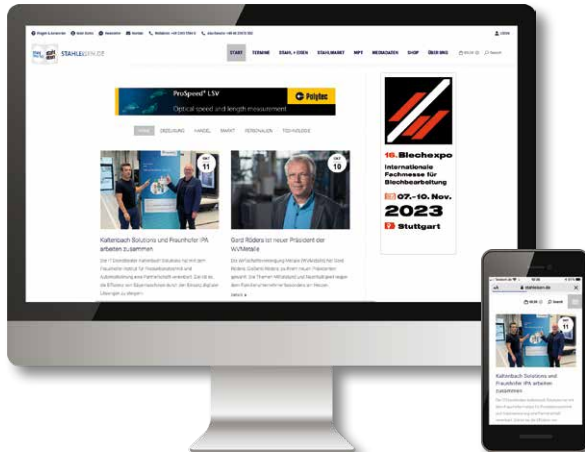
STAHLEISEN.DE

START TERMINE STAHL + EISEN STAHLMARKT MPT MEDIADATEN SHOP ÜBER UNS

ProSpeed® LSV
Optical speed and length measurement
Polytec

ALLE ERZEUGUNG HANDEL MARKT PERSONALIEN TECHNOLOGIE

OKT 11

Kaltenbach Solutions und Fraunhofer IPA arbeiten zusammen

OKT 10

Gord Rödera ist neuer Präsident der WVMetalle

16. Blechexpo
Internationale Fachmesse für Blechbearbeitung
07.–10. Nov.
2023
Stuttgart

stahleisen.de

Kaltenbach Solutions und Fraunhofer IPA arbeiten zusammen